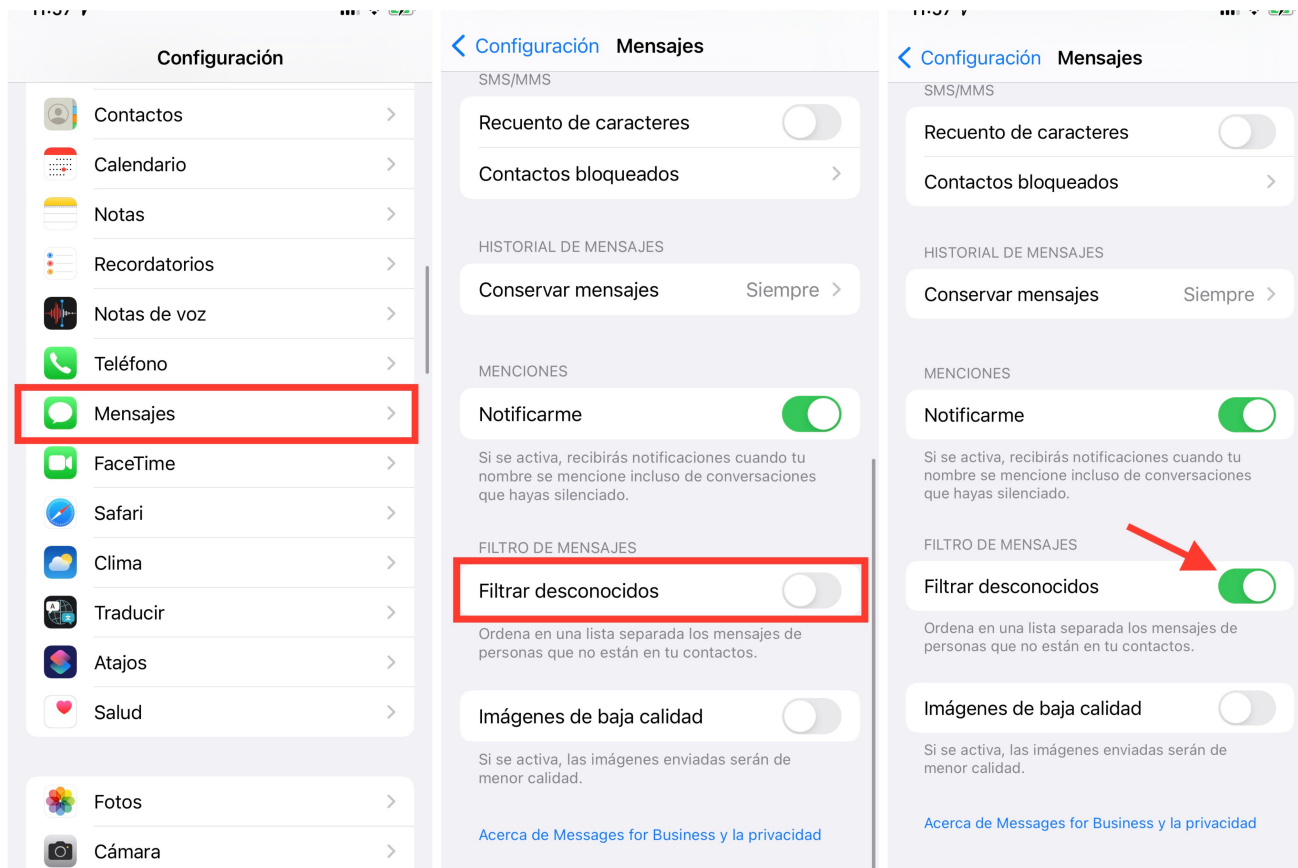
Configuración

Contactos

Calendario

Notas

Recordatorios

Notas de voz

Teléfono

Mensajes

FaceTime

Safari

Clima

Traducir

Atajos

Salud

Fotos

Cámara

< Configuración Mensajes

SMS/MMS

Recuento de caracteres

Contactos bloqueados

HISTORIAL DE MENSAJES

Conservar mensajes Siempre

MENCIONES

Notificarme

Si se activa, recibirás notificaciones cuando tu nombre se mencione incluso de conversaciones que hayas silenciado.

FILTRO DE MENSAJES

Filtrar desconocidos

Ordena en una lista separada los mensajes de personas que no están en tu contactos.

Imágenes de baja calidad

Si se activa, las imágenes enviadas serán de menor calidad.

Acerca de Messages for Business y la privacidad

< Configuración Mensajes

SMS/MMS

Recuento de caracteres

Contactos bloqueados

HISTORIAL DE MENSAJES

Conservar mensajes Siempre

MENCIONES

Notificarme

Si se activa, recibirás notificaciones cuando tu nombre se mencione incluso de conversaciones que hayas silenciado.

FILTRO DE MENSAJES

Filtrar desconocidos

Ordena en una lista separada los mensajes de personas que no están en tu contactos.

Imágenes de baja calidad

Si se activa, las imágenes enviadas serán de menor calidad.

Acerca de Messages for Business y la privacidad